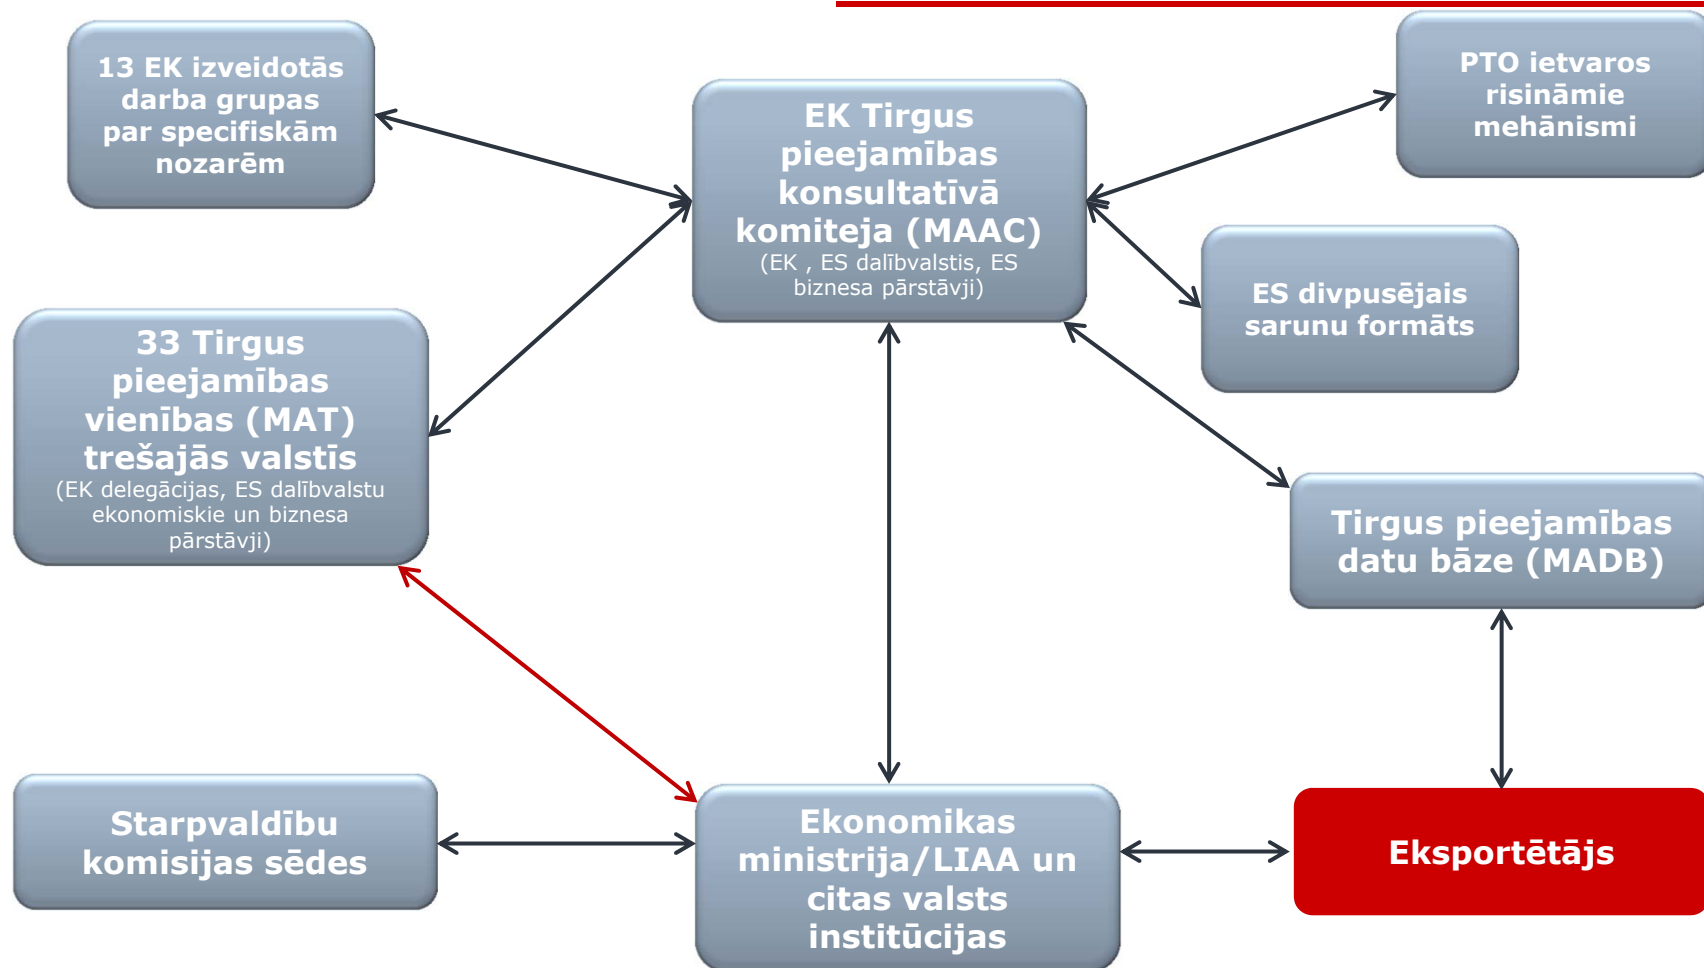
13 EK izveidotās darba grupas par specifiskām nozarēm

EK Tirgus pieejamības konsultatīvā komiteja (MAAC)
(EK , ES dalībvalstis, ES biznesa pārstāvji)

PTO ietvaros risināmie mehānismi

ES divpusējais sarunu formāts

33 Tirgus pieejamības vienības (MAT) trešajās valstīs
(EK delegācijas, ES dalībvalstu ekonomiskie un biznesa pārstāvji)

Tirgus pieejamības datu bāze (MADB)

Starpvaldību komisijas sēdes

Ekonomikas ministrija/LIAA un citas valsts institūcijas

Eksportētājs